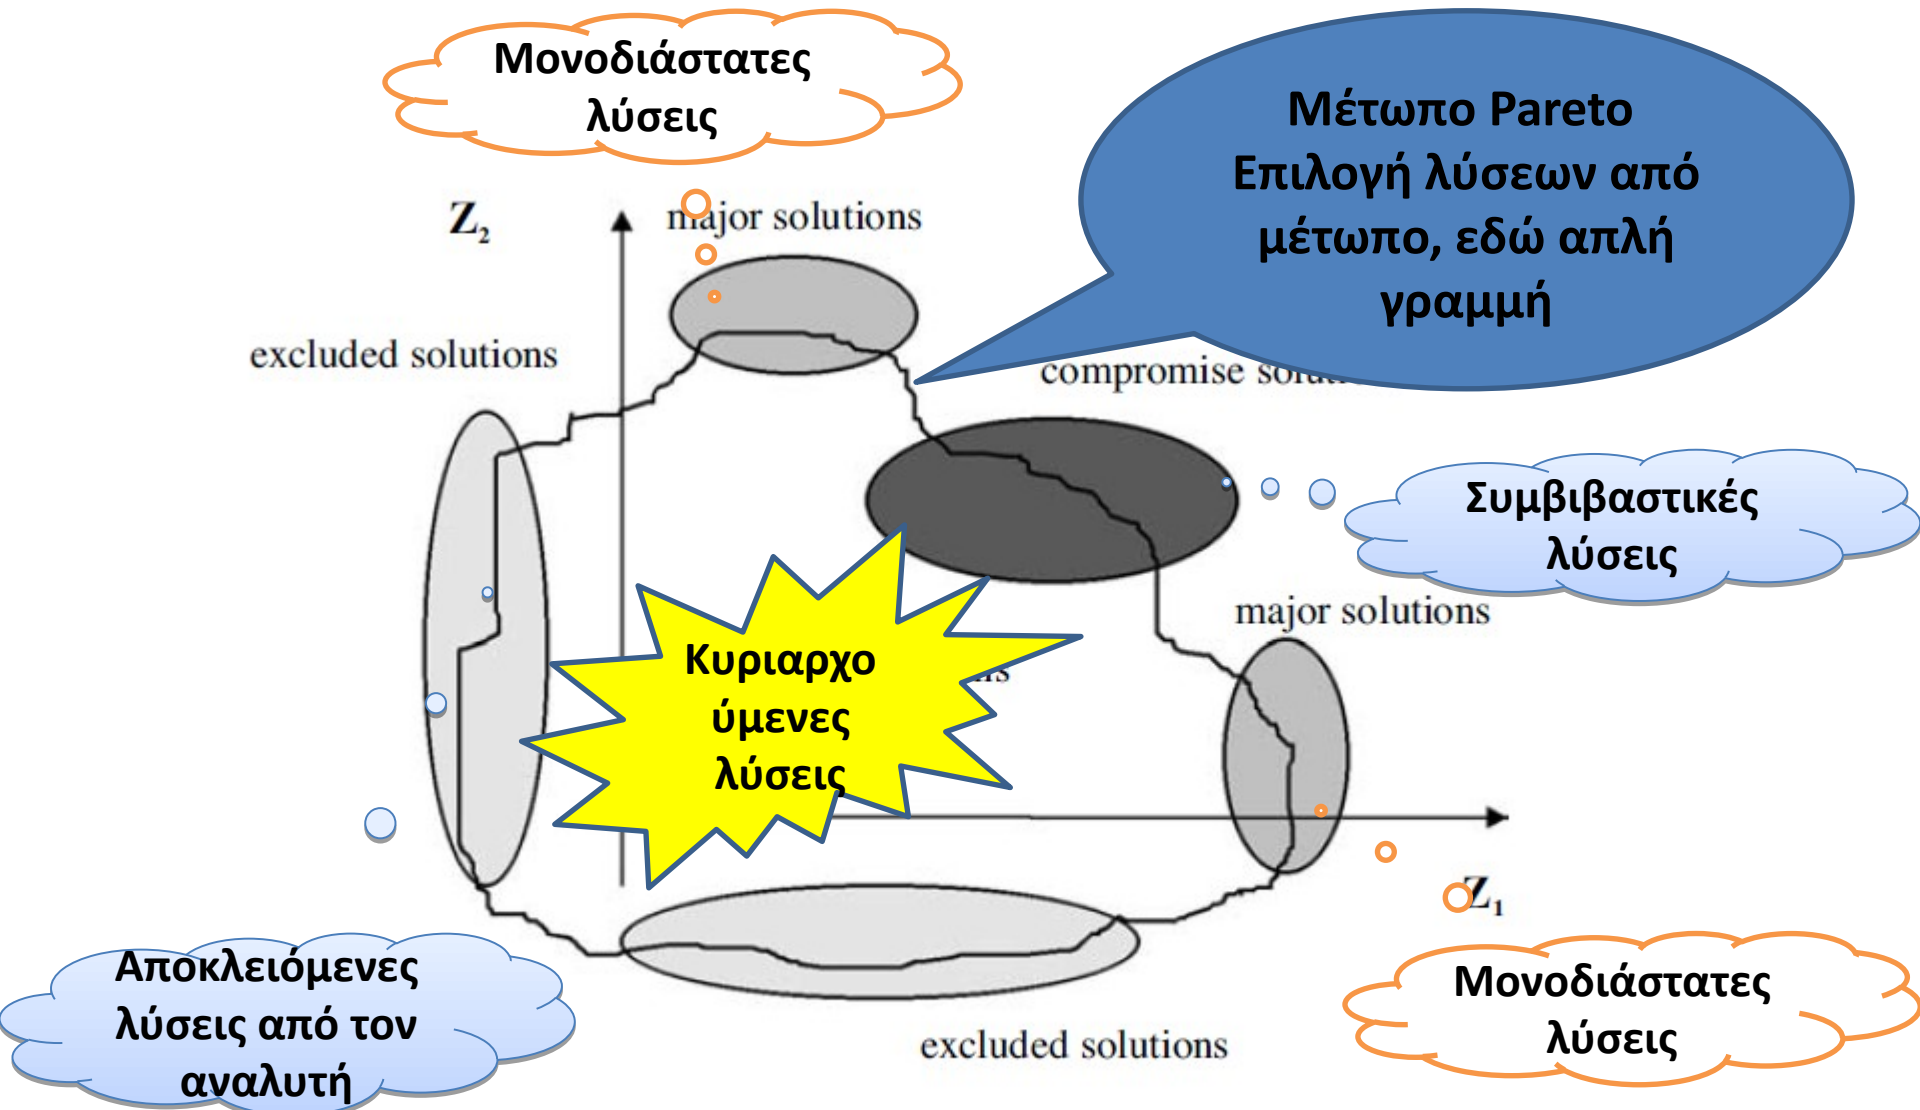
Μονοδιάστατες λύσεις

Μέτωπο Pareto Επιλογή λύσεων από μέτωπο, εδώ απλή γραμμή

$Z_2$

major solutions

excluded solutions

compromise solu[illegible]

Συμβιβαστικές λύσεις

major solutions

Κυριαρχο ύμενες λύσεις

$Z_1$

Αποκλειόμενες λύσεις από τον αναλυτή

excluded solutions

Μονοδιάστατες λύσεις